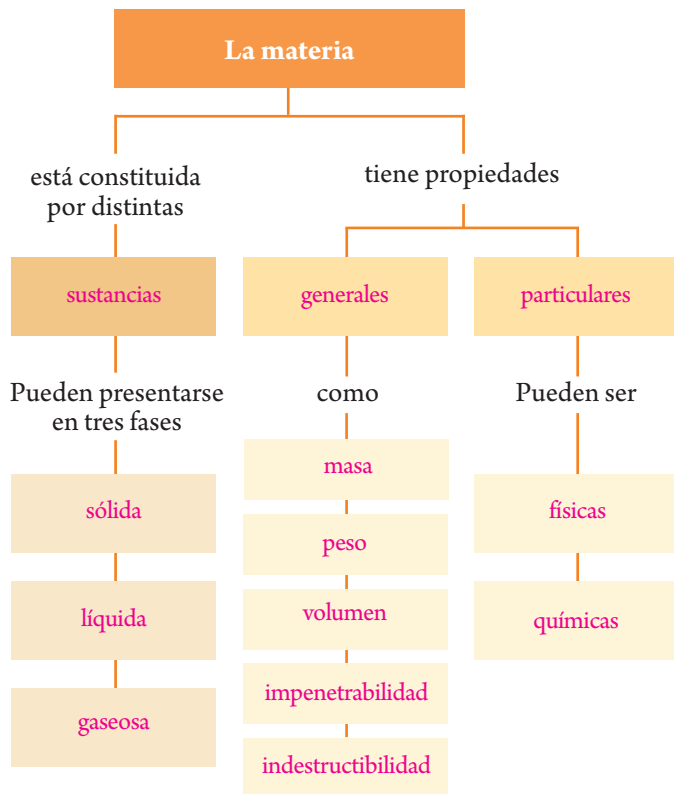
La materia

está constituida por distintas

tiene propiedades

sustancias

generales

particulares

Pueden presentarse en tres fases

como

Pueden ser

sólida

líquida

gaseosa

masa

peso

volumen

impenetrabilidad

indestructibilidad

físicas

químicas